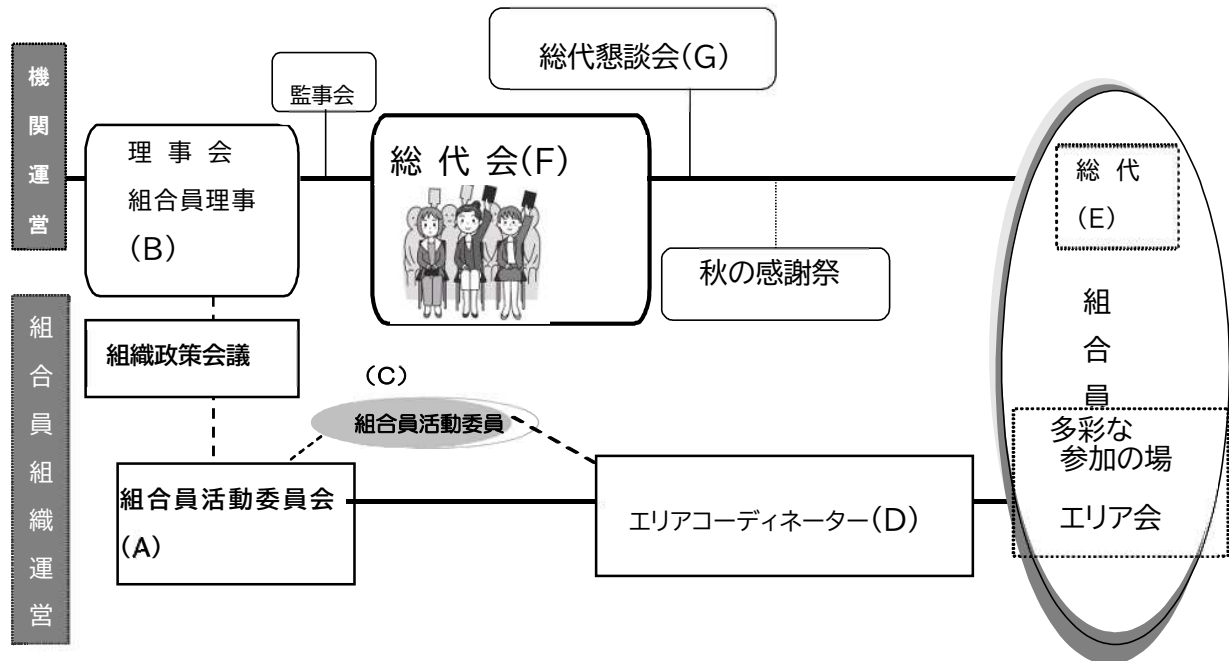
機関運営

監事会

総代懇談会(G)

理事会
組合員理事
(B)

総代会(F)

秋の感謝祭

総代
(E)

組合員

組合員組織運営

組織政策会議

(C)
組合員活動委員

組合員活動委員会
(A)

エリアコーディネーター(D)

多彩な
参加の場
エリア会